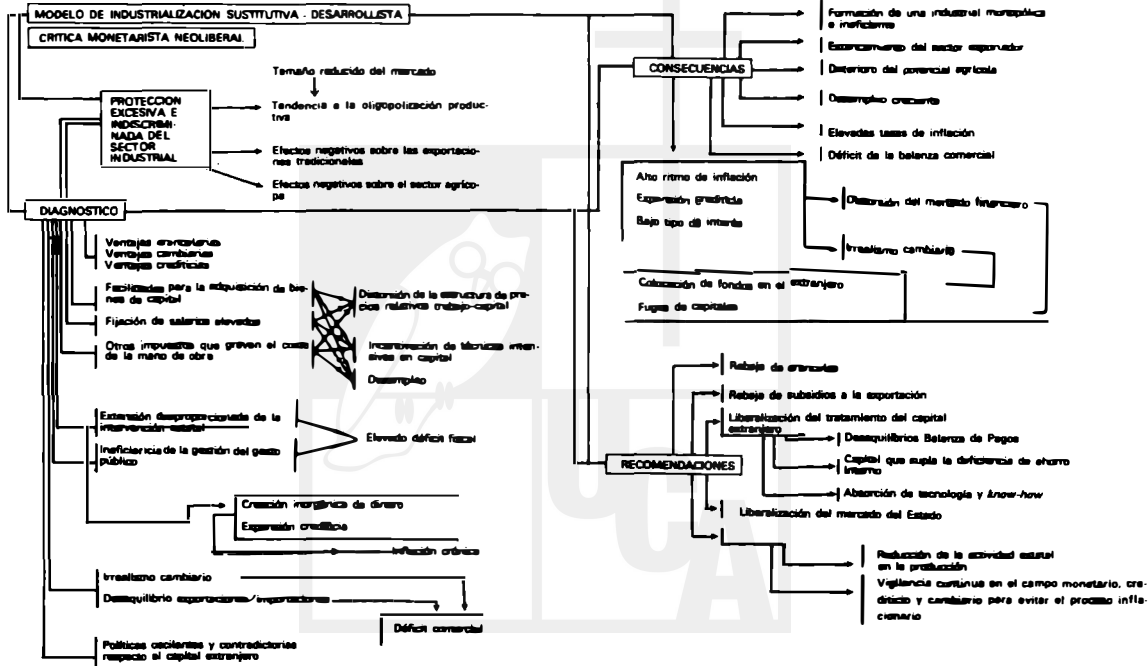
MODELO DE INDUSTRIALIZACION SUSTITUTIVA - DESARROLLISTA

CRITICA MONETARISTA NEOLIBERAL

PROTECCION EXCESIVA E INDISCRIMINADA DEL SECTOR INDUSTRIAL

Tamaño reducido del mercado

Tendencia a la oligopolización productiva

Efectos negativos sobre las exportaciones tradicionales

Efectos negativos sobre el sector agrícola

DIAGNOSTICO

Ventajas arancelarias
Ventajas cambiarias
Ventajas crediticias

Facilidades para la adquisición de bienes de capital

Fijación de salarios elevados

Otros impuestos que gravan el costo de la mano de obra

Distorsión de la estructura de precios relativos trabajo-capital

Incorporación de técnicas intensivas en capital

Desempleo

Extensión desproporcionada de la intervención estatal

Ineficiencia de la gestión del gasto público

Elevado déficit fiscal

Creación inorgánica de dinero

Expansión crediticia

Inflación crónica

Irrealismo cambiario

Desequilibrio exportaciones/importaciones

Déficit comercial

Políticas oscilantes y contradictorias respecto al capital extranjero

CONSECUENCIAS

Formación de una industria monopólica e ineficiente

Estancamiento del sector exportador

Deterioro del potencial agrícola

Desempleo creciente

Elevadas tasas de inflación

Déficit de la balanza comercial

Alto ritmo de inflación

Expansión crediticia

Bajo tipo de interés

Distorsión del mercado financiero

Irrealismo cambiario

Colocación de fondos en el extranjero

Fuga de capitales

RECOMENDACIONES

Rebaja de aranceles

Rebaja de subsidios a la exportación

Liberalización del tratamiento del capital extranjero

Desequilibrios Balanza de Pagos

Capital que supla la deficiencia de ahorro interno

Absorción de tecnología y know-how

Liberalización del mercado del Estado

Reducción de la actividad estatal en la producción

Vigilancia continua en el campo monetario, crediticio y cambiario para evitar el proceso inflacionario